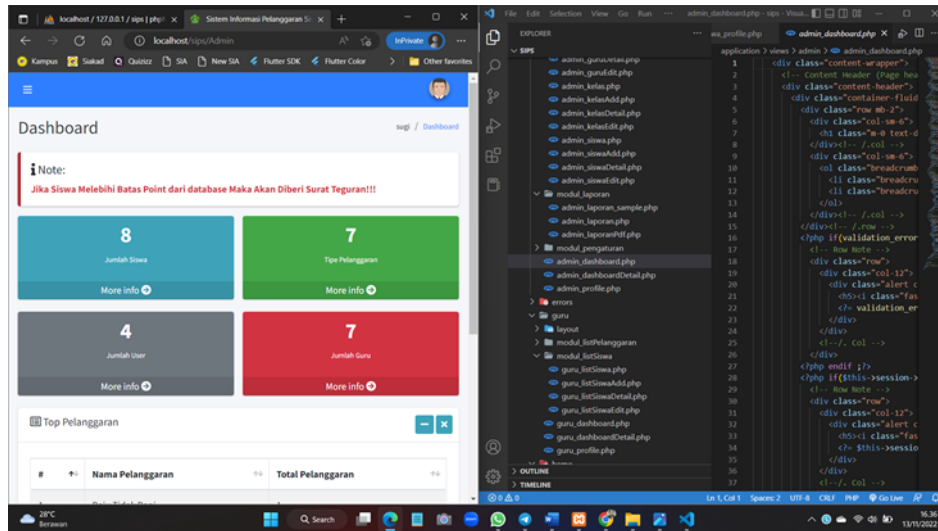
localhost / 127.0.0.1 / sips | php
Sistem Informasi Pelanggaran Si
localhost/sips/Admin
InPrivate
Kampus Siakad Quizizz SIA New SIA Flutter SDK Flutter Color Other favorites

Dashboard
sugi / Dashboard

Note:
Jika Siswa Melebihi Batas Point dari database Maka Akan Diberi Surat Teguran!!!

8
Jumlah Siswa
More info

7
Tipe Pelanggaran
More info

4
Jumlah User
More info

7
Jumlah Guru
More info

Top Pelanggaran

| # | Nama Pelanggaran | Total Pelanggaran |
|---|---|---|

File Edit Selection View Go Run ··· admin_dashboard.php - sips - Visua...
EXPLORER
SIPS
admin_guruDetail.php
admin_guruEdit.php
admin_kelas.php
admin_kelasAdd.php
admin_kelasDetail.php
admin_kelasEdit.php
admin_siswa.php
admin_siswaAdd.php
admin_siswaDetail.php
admin_siswaEdit.php
modul_laporan
admin_laporan_sample.php
admin_laporan.php
admin_laporanPdf.php
modul_pengaturan
admin_dashboard.php
admin_dashboardDetail.php
admin_profile.php
errors
guru
layout
modul_listPelanggaran
modul_listSiswa
guru_listSiswa.php
guru_listSiswaAdd.php
guru_listSiswaDetail.php
guru_listSiswaEdit.php
guru_dashboard.php
guru_dashboardDetail.php
guru_profile.php
OUTLINE
TIMELINE

wa_profile.php admin_dashboard.php
application > views > admin > admin_dashboard.php
1 <div class="content-wrapper">
2 <!-- Content Header (Page hea
3 <div class="content-header">
4 <div class="container-fluid
5 <div class="row mb-2">
6 <div class="col-sm-6">
7 <h1 class="m-0 text-d
8 </div><!-- /.col -->
9 <div class="col-sm-6">
10 <ol class="breadcrumb
11 <li class="breadcru
12 <li class="breadcru
13 </ol>
14 </div><!-- /.col -->
15 </div><!-- /.row -->
16 <?php if(validation_error
17 <!-- Row Note -->
18 <div class="row">
19 <div class="col-12">
20 <div class="alert c
21 <h5><i class="fas
22 <?= validation_er
23 </div>
24 </div>
25 <!--/. Col -->
26 </div>
27 <?php endif ;?>
28 <?php if($this->session->
29 <!-- Row Note -->
30 <div class="row">
31 <div class="col-12">
32 <div class="alert c
33 <h5><i class="fas
34 <?= $this->sessio
35 </div>
36 </div>
37 <!--/. Col -->

Ln 1, Col 1 Spaces: 2 UTF-8 CRLF PHP Go Live
28°C Berawan
Search
16.36
13/11/2022